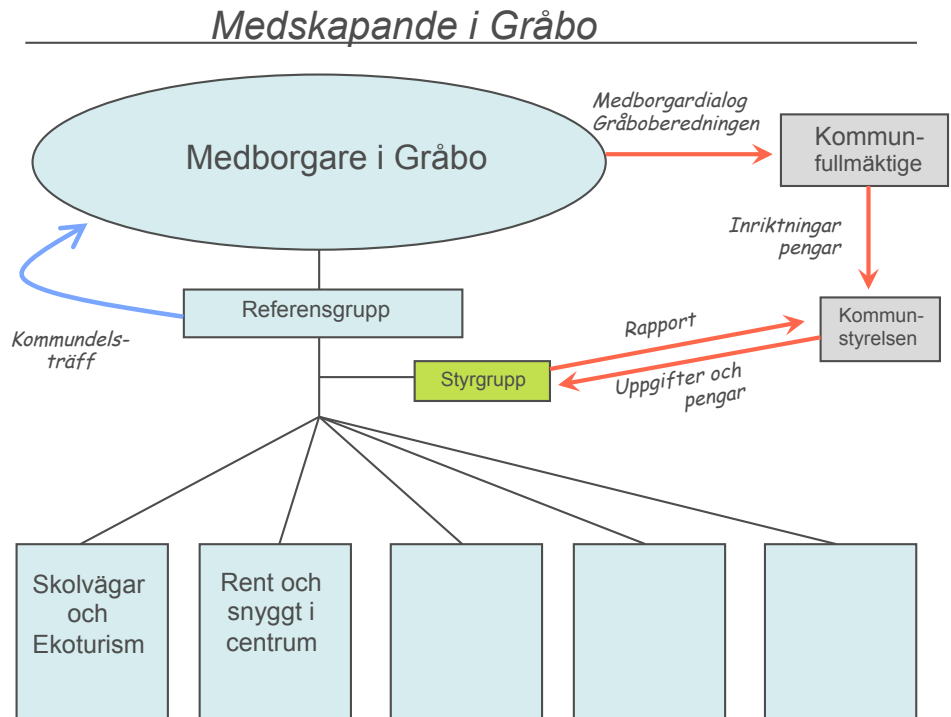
Medskapande i Gråbo

Medborgare i Gråbo

Medborgardialog Gråboberedningen

Kommunfullmäktige

Inriktningar pengar

Kommunstyrelsen

Rapport

Uppgifter och pengar

Referensgrupp

Kommundelsträff

Styrgrupp

Skolvägar och Ekoturism

Rent och snyggt i centrum